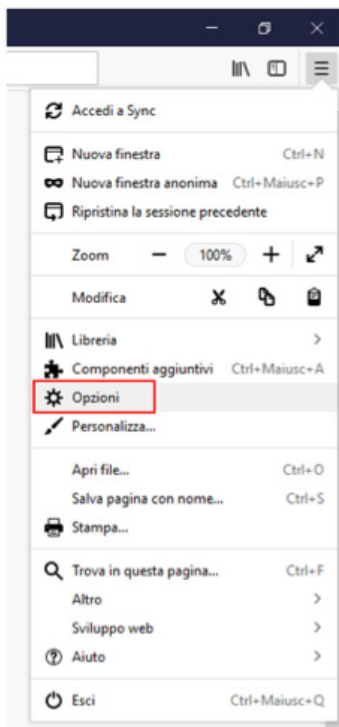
Accedi a Sync

Nuova finestra Ctrl+N
Nuova finestra anonima Ctrl+Maiusc+P
Ripristina la sessione precedente

Zoom — 100% + 

Modifica

Libreria >
Componenti aggiuntivi Ctrl+Maiusc+A
Opzioni
Personalizza...

Apri file... Ctrl+O
Salva pagina con nome... Ctrl+S
Stampa...

Trova in questa pagina... Ctrl+F
Altro >
Sviluppo web >
Aiuto >

Esci Ctrl+Maiusc+Q